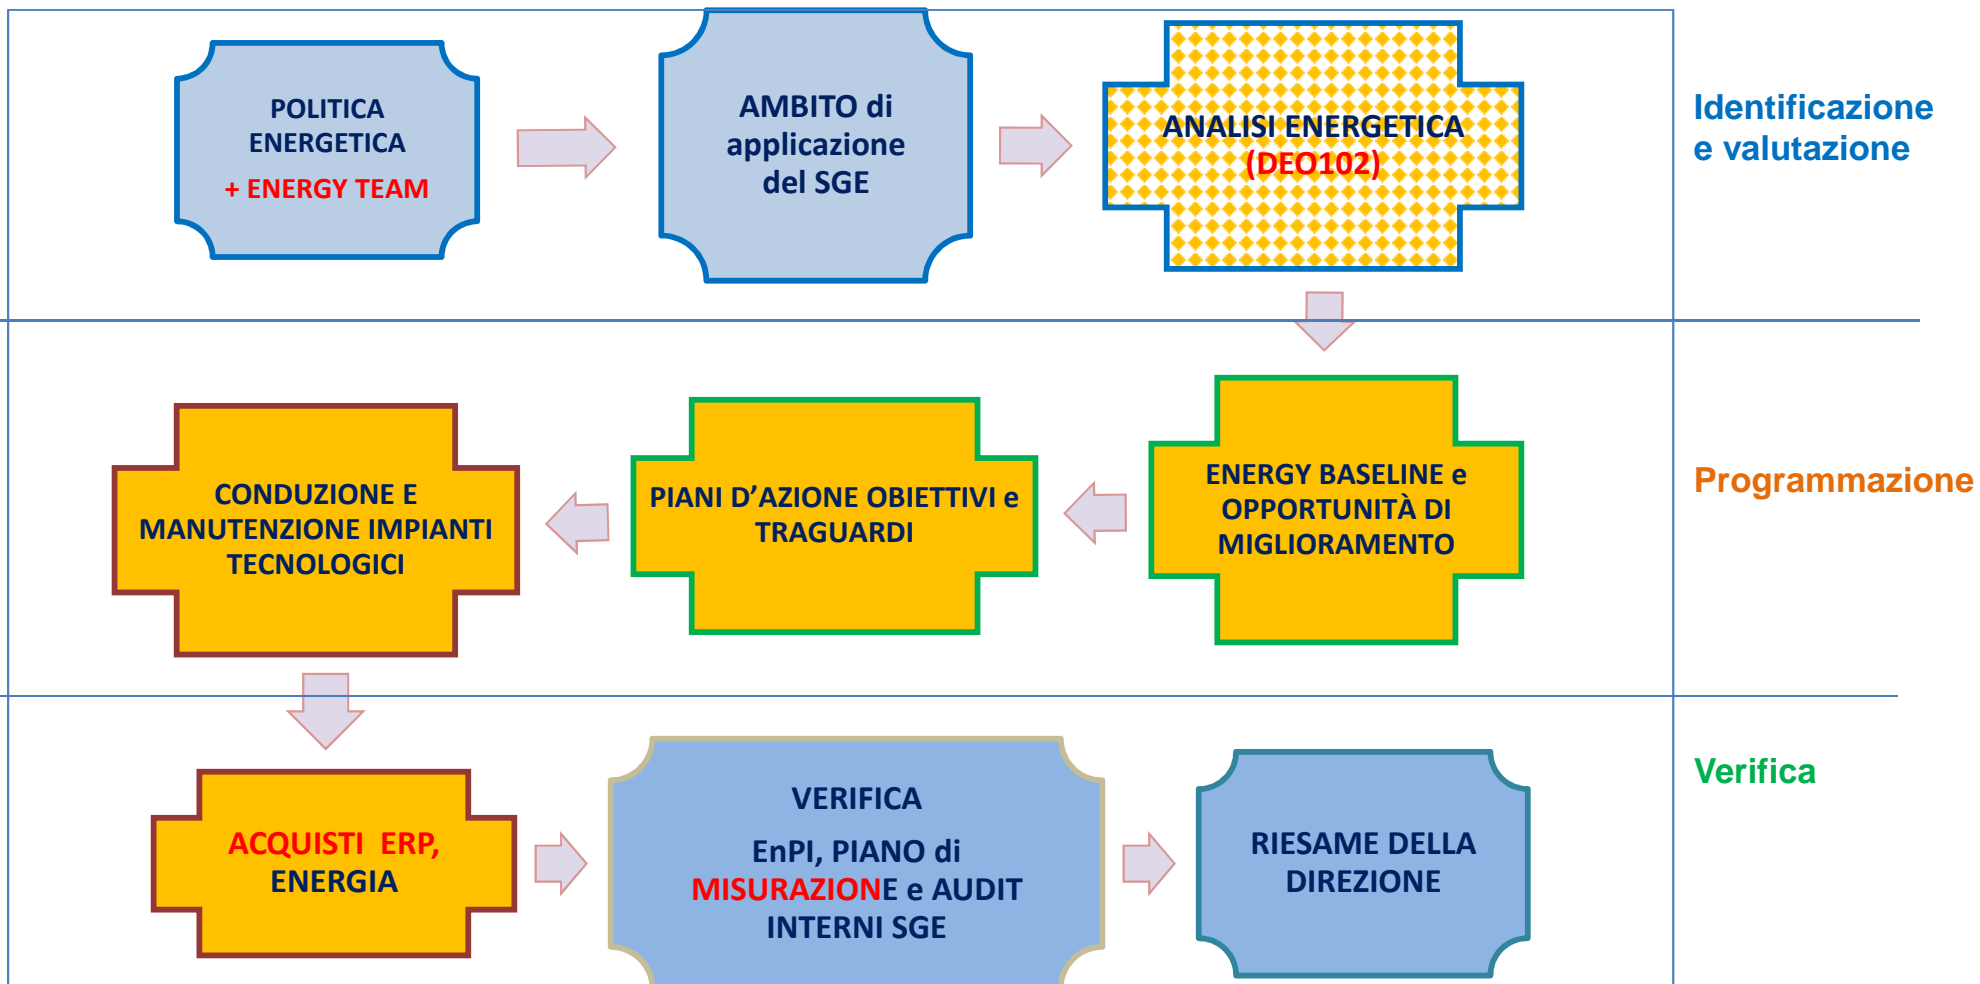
POLITICA ENERGETICA
+ ENERGY TEAM

AMBITO di applicazione del SGE

ANALISI ENERGETICA (DEO102)

Identificazione e valutazione

ENERGY BASELINE e OPPORTUNITÀ DI MIGLIORAMENTO

PIANI D'AZIONE OBIETTIVI e TRAGUARDI

CONDUZIONE E MANUTENZIONE IMPIANTI TECNOLOGICI

Programmazione

ACQUISTI ERP, ENERGIA

VERIFICA

EnPI, PIANO di MISURAZIONE e AUDIT INTERNI SGE

RIESAME DELLA DIREZIONE

Verifica